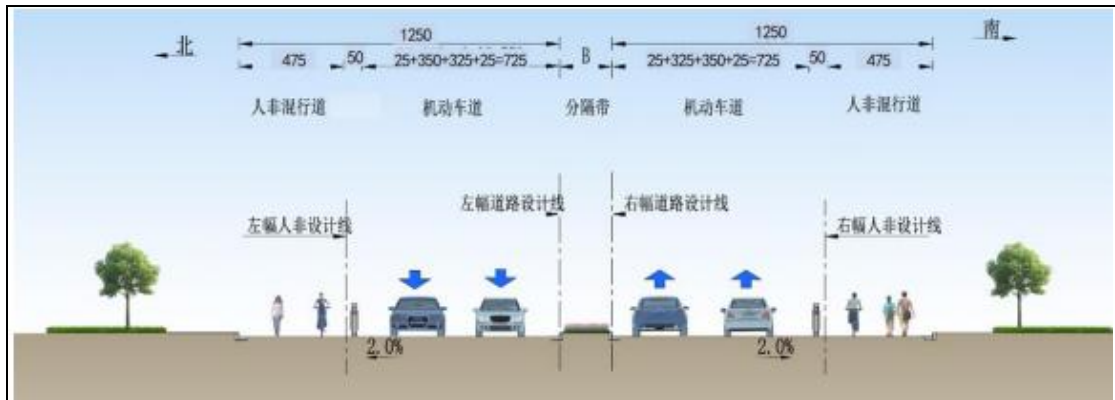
北

1250

475 50 25+350+325+25=725

B

1250

25+325+350+25=725 50 475

南

人非混行道

机动车道

分隔带

机动车道

人非混行道

左幅人非设计线

左幅道路设计线

右幅道路设计线

右幅人非设计线

2.0%

2.0%